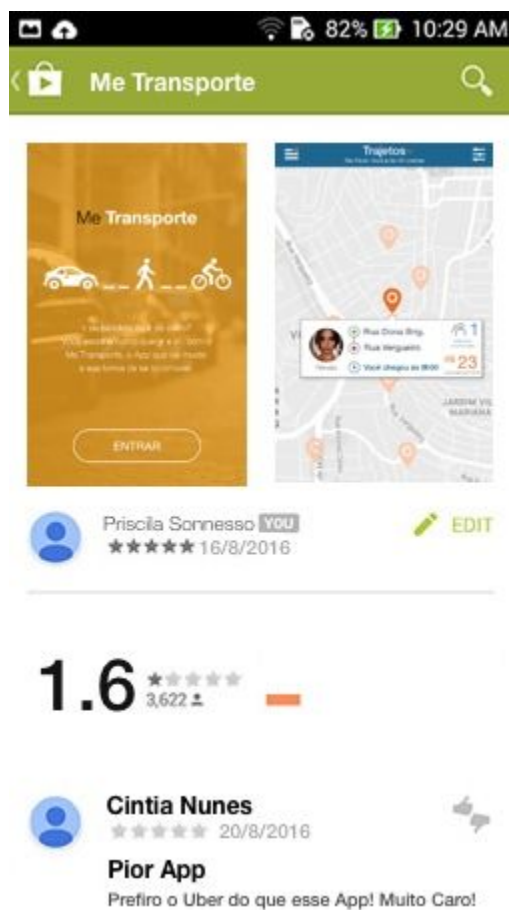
82% 10:29 AM

Me Transporte

Me Transporte

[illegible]

ENTRAR

Trajetos

Rua Dona Brig.
Rua Vergueiro
Você chegou às 08:00

1

R$ 23

JARDIM VIL MARIANA

Priscila Sonnesso YOU
★★★★★ 16/8/2016

EDIT

1.6
3,622

Cintia Nunes
★★★★★ 20/8/2016

Pior App
Prefiro o Uber do que esse App! Muito Caro!